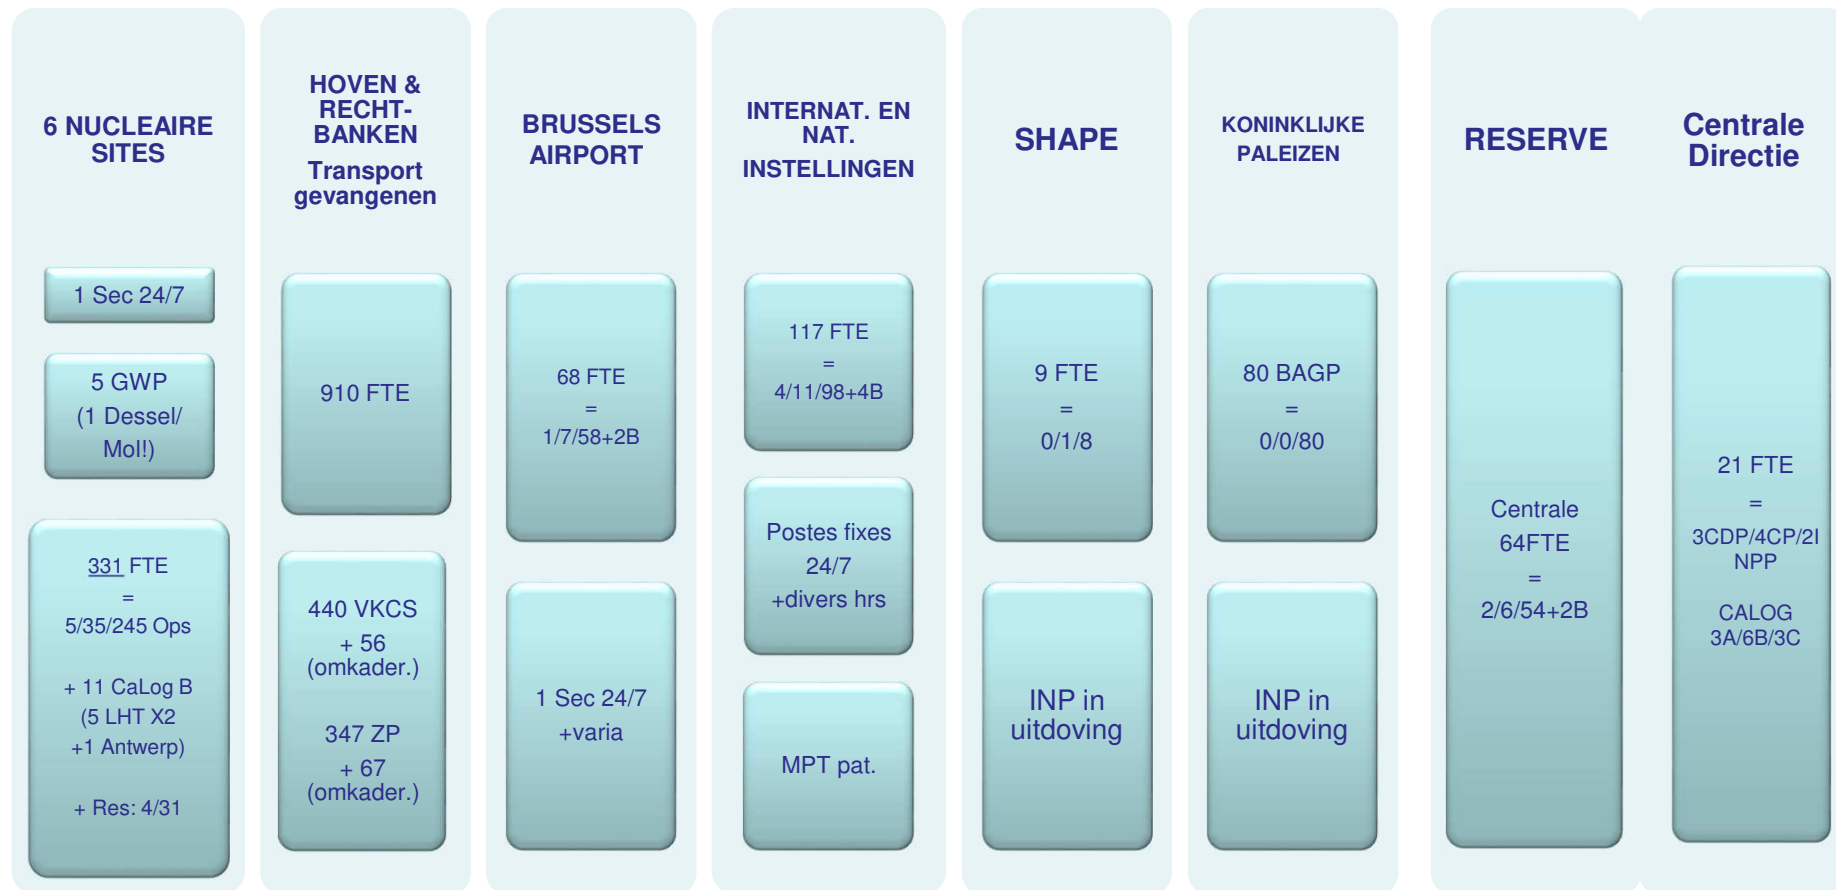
6 NUCLEAIRE SITES

1 Sec 24/7

5 GWP
(1 Dessel/
Mol!)

331 FTE
=
5/35/245 Ops

+ 11 CaLog B
(5 LHT X2
+1 Antwerp)

+ Res: 4/31

HOVEN & RECHT-BANKEN
Transport gevangenen

910 FTE

440 VKCS
+ 56
(omkader.)

347 ZP
+ 67
(omkader.)

BRUSSELS AIRPORT

68 FTE
=
1/7/58+2B

1 Sec 24/7
+varia

INTERNAT. EN NAT. INSTELLINGEN

117 FTE
=
4/11/98+4B

Postes fixes
24/7
+divers hrs

MPT pat.

SHAPE

9 FTE
=
0/1/8

INP in uitdoving

KONINKLIJKE PALEIZEN

80 BAGP
=
0/0/80

INP in uitdoving

RESERVE

Centrale
64FTE
=
2/6/54+2B

Centrale Directie

21 FTE
=
3CDP/4CP/2I
NPP

CALOG
3A/6B/3C